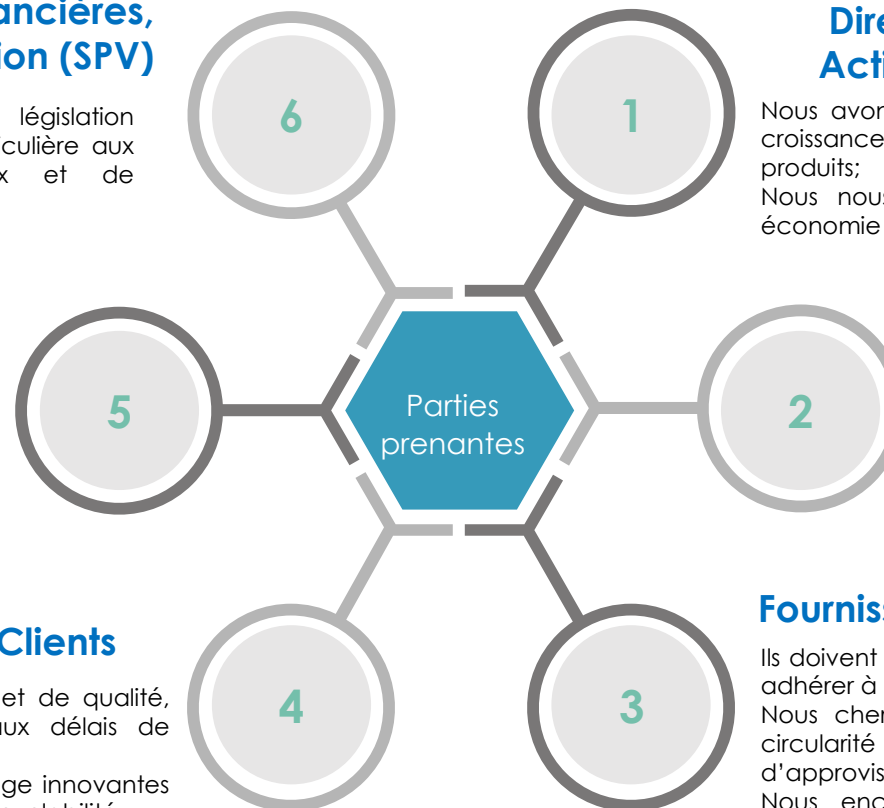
ancières, ion (SPV)

législation culière aux x et de

6

1

Dire Acti

Nous avor croissance produits; Nous nous économie

Parties prenantes

5

2

Fourniss

Ils doivent adhérer à Nous cher circularité d'approvis Nous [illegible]

Clients

et de qualité, ux délais de

ge innovantes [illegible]

4

3